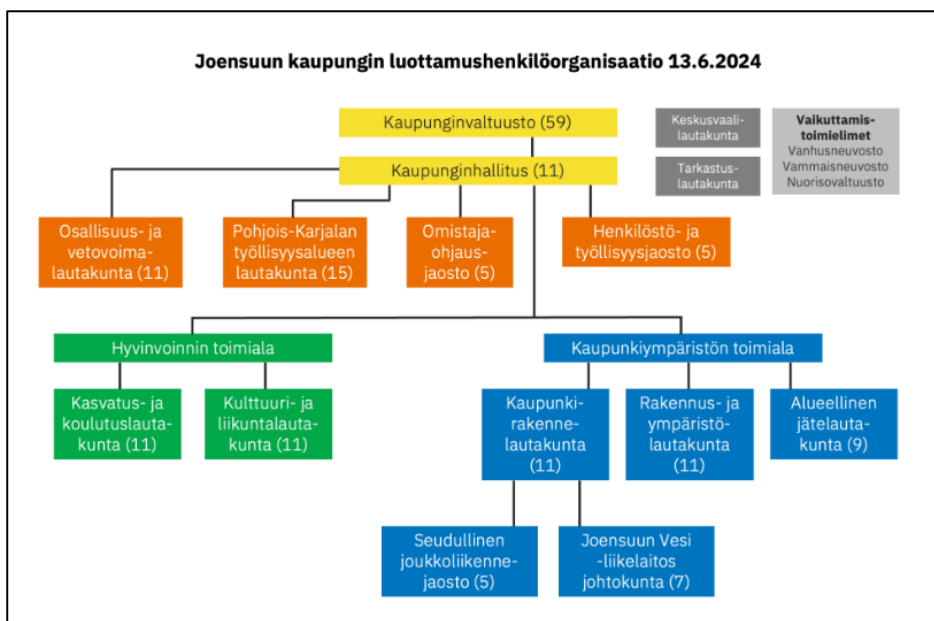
Joensuun kaupungin luottamushenkilöorganisaatio 13.6.2024

Kaupunginvaltuusto (59)

Keskusvaalilautakunta

Tarkastuslautakunta

Vaikuttamistoimielimet
Vanhusneuvosto
Vammaisneuvosto
Nuorisovaltuusto

Kaupunginhallitus (11)

Osallisuus- ja vetovoimalautakunta (11)

Pohjois-Karjalan työllisyysalueen lautakunta (15)

Omistajaohjausjaosto (5)

Henkilöstö- ja työllisyysjaosto (5)

Hyvinvoinnin toimiala

Kasvatus- ja koulutuslautakunta (11)

Kulttuuri- ja liikuntalautakunta (11)

Kaupunkiympäristön toimiala

Kaupunkirakennelautakunta (11)

Rakennus- ja ympäristölautakunta (11)

Alueellinen jätelautakunta (9)

Seudullinen joukkoliikennejaosto (5)

Joensuun Vesi -liikelaitos johtokunta (7)